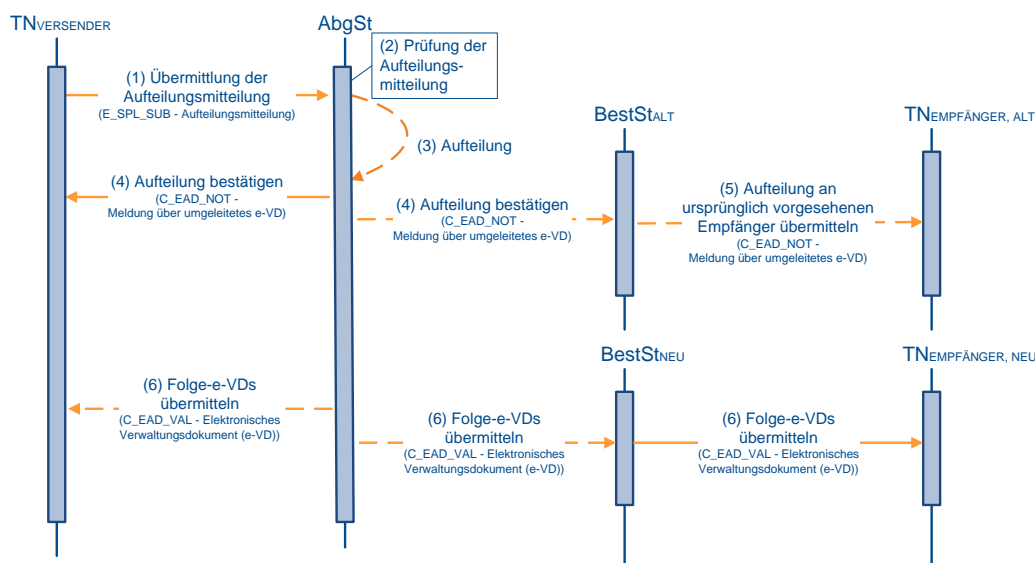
TNVERSENDER

AbgSt

(2) Prüfung der Aufteilungsmitteilung

(1) Übermittlung der Aufteilungsmitteilung
(E_SPL_SUB - Aufteilungsmitteilung)

BestStALT

TNEMPFÄNGER, ALT

(3) Aufteilung

(4) Aufteilung bestätigen
(C_EAD_NOT - Meldung über umgeleitetes e-VD)

(4) Aufteilung bestätigen
(C_EAD_NOT - Meldung über umgeleitetes e-VD)

(5) Aufteilung an ursprünglich vorgesehenen Empfänger übermitteln
(C_EAD_NOT - Meldung über umgeleitetes e-VD)

BestStNEU

TNEMPFÄNGER, NEU

(6) Folge-e-VDs übermitteln
(C_EAD_VAL - Elektronisches Verwaltungsdokument (e-VD))

(6) Folge-e-VDs übermitteln
(C_EAD_VAL - Elektronisches Verwaltungsdokument (e-VD))

(6) Folge-e-VDs übermitteln
(C_EAD_VAL - Elektronisches Verwaltungsdokument (e-VD))